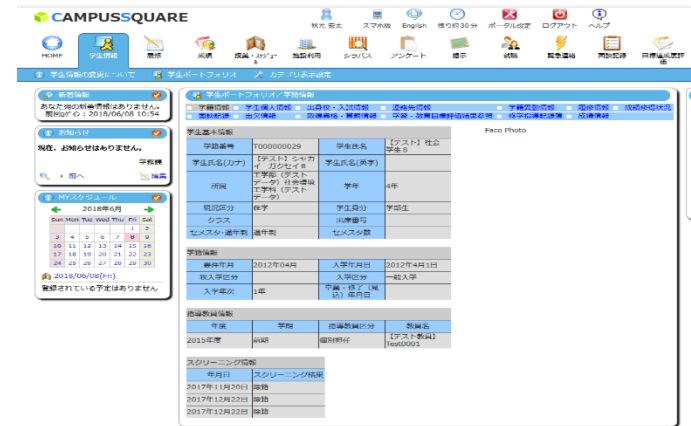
CAMPUSSQUARE

秋元 泰太　スマホ版　English　残り約30分　ポータル設定　ログアウト　ヘルプ

HOME　学生情報　履修　成績　授業・スケジュール　施設利用　シラバス　アンケート　掲示　就職　緊急連絡　面談記録　目標達成度評価

学生情報の提供について　学生ポートフォリオ　カテゴリ表示設定

新着情報
あなた宛の新着情報はありません。
最終ログイン：2018/06/08 10:54

お知らせ
現在、お知らせはありません。
学校様
前へ　編集

MYスケジュール
2018年6月

| Sun | Mon | Tue | Wed | Thu | Fri | Sat |
|---|---|---|---|---|---|---|
| 27 | 28 | 29 | 30 | 31 | 1 | 2 |
| 3 | 4 | 5 | 6 | 7 | 8 | 9 |
| 10 | 11 | 12 | 13 | 14 | 15 | 16 |
| 17 | 18 | 19 | 20 | 21 | 22 | 23 |
| 24 | 25 | 26 | 27 | 28 | 29 | 30 |

2018/06/08(Fri)
登録されている予定はありません

学生ポートフォリオ / 学籍情報

学籍情報　学生個人情報　出身校・入試情報　進路先情報　学籍異動情報　履修情報　成績修得状況
面談記録　出欠情報　奨学金情報　課外活動　学習・教育目標評価　修学指導記録　成績情報

学生基本情報

| 学籍番号 | T000000029 | 学生氏名 | 【テスト】社会学生 8 |
|---|---|---|---|
| 学生氏名(カナ) | 【テスト】シャカイ ガクセイ8 | 学生氏名(英字) | |
| 所属 | 工学部（テストデータ）社会情報工学科（テストデータ） | 学年 | 4年 |
| 現況区分 | 在学 | 学生身分 | 学部生 |
| クラス | | 出席番号 | |
| セメスタ・通年制 | 通年制 | セメスタ数 | |

Face Photo

学籍情報

| 入学年月 | 2012年04月 | 入学年月日 | 2012年4月1日 |
|---|---|---|---|
| 収入学区分 | | 入学区分 | 一般入学 |
| 入学年次 | 1年 | 卒業・修了（見込）年月日 | |

指導教員情報

| 年度 | 学期 | 指導教員区分 | 教員名 |
|---|---|---|---|
| 2015年度 | 前期 | 個別担任 | 【テスト教員】Test0001 |

スクーリング情報

| 年月日 | スクーリング結果 |
|---|---|
| 2017年11月20日 | 除籍 |
| 2017年12月22日 | 除籍 |
| 2017年12月22日 | 除籍 |